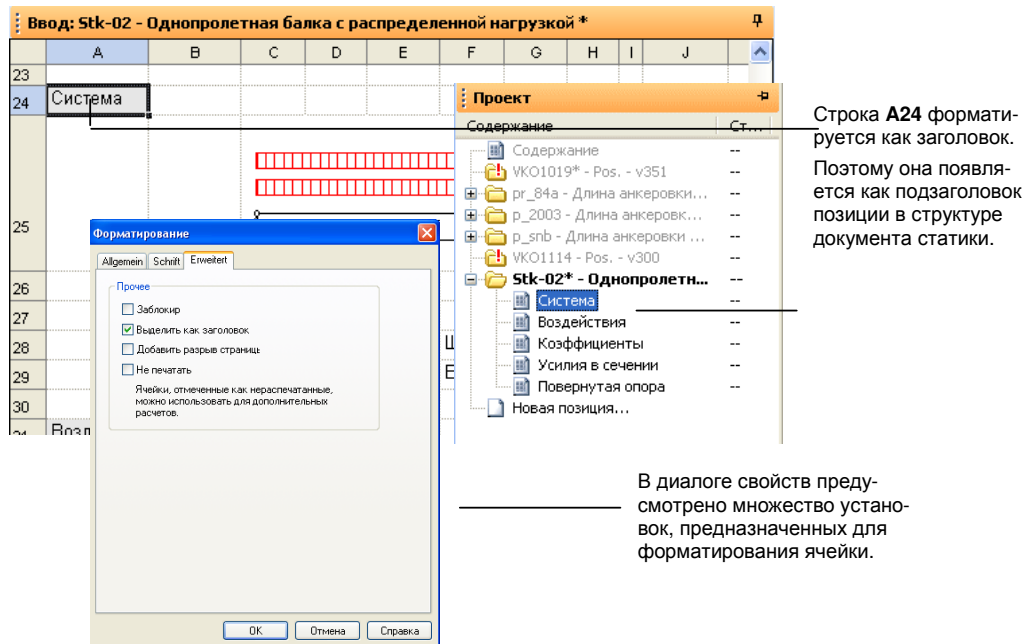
Ввод: Stk-02 - Однопролетная балка с распределенной нагрузкой *

| | A | B | C | D | E | F | G | H | I | J |
|---|---|---|---|---|---|---|---|---|---|---|
| 23 | | | | | | | | | | |
| 24 | Система | | | | | | | | | |
| 25 | | | | | | | | | | |
| 26 | | | | | | | | | | |
| 27 | | | | | | | | | | |
| 28 | | | | | | Щ | | | | |
| 29 | | | | | | В | | | | |
| 30 | | | | | | | | | | |
| 31 | Возд | | | | | | | | | |

Проект

Содержание Ст...

Содержание --
VKO1019* - Pos. - v351 --
pr_84a - Длина анкеровки... --
p_2003 - Длина анкеровк... --
p_snb - Длина анкеровки ... --
VKO1114 - Pos. - v300 --
Stk-02* - Однопролетн... --
Система --
Воздействия --
Коэффициенты --
Усилия в сечении --
Повернутая опора --
Новая позиция...

Форматирование

Allgemein Schrift Erweitert

Прочее

Заблокир

Выделить как заголовок

Добавить разрыв страниц

Не печатать

Ячейки, отмеченные как нераспечатанные, можно использовать для дополнительных расчетов.

OK Отмена Справка

Строка **A24** форматируется как заголовок.

Поэтому она появляется как подзаголовок позиции в структуре документа статики.

В диалоге свойств предусмотрено множество установок, предназначенных для форматирования ячейки.